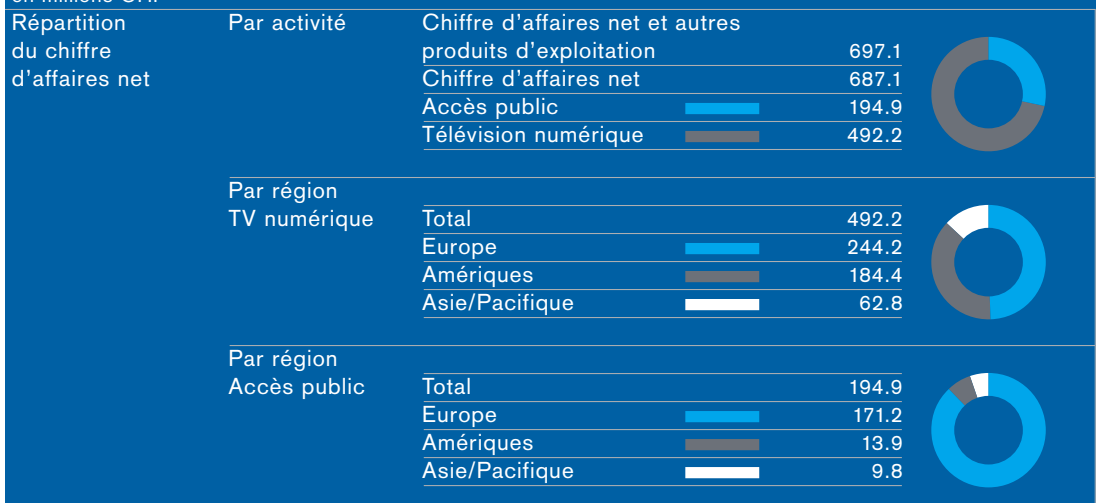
Répartition du chiffre d'affaires net

Par activité

| | |
|---|---|
| Chiffre d'affaires net et autres produits d'exploitation | 697.1 |
| Chiffre d'affaires net | 687.1 |
| Accès public | 194.9 |
| Télévision numérique | 492.2 |

Par région TV numérique

| | |
|---|---|
| Total | 492.2 |
| Europe | 244.2 |
| Amériques | 184.4 |
| Asie/Pacifique | 62.8 |

Par région Accès public

| | |
|---|---|
| Total | 194.9 |
| Europe | 171.2 |
| Amériques | 13.9 |
| Asie/Pacifique | 9.8 |